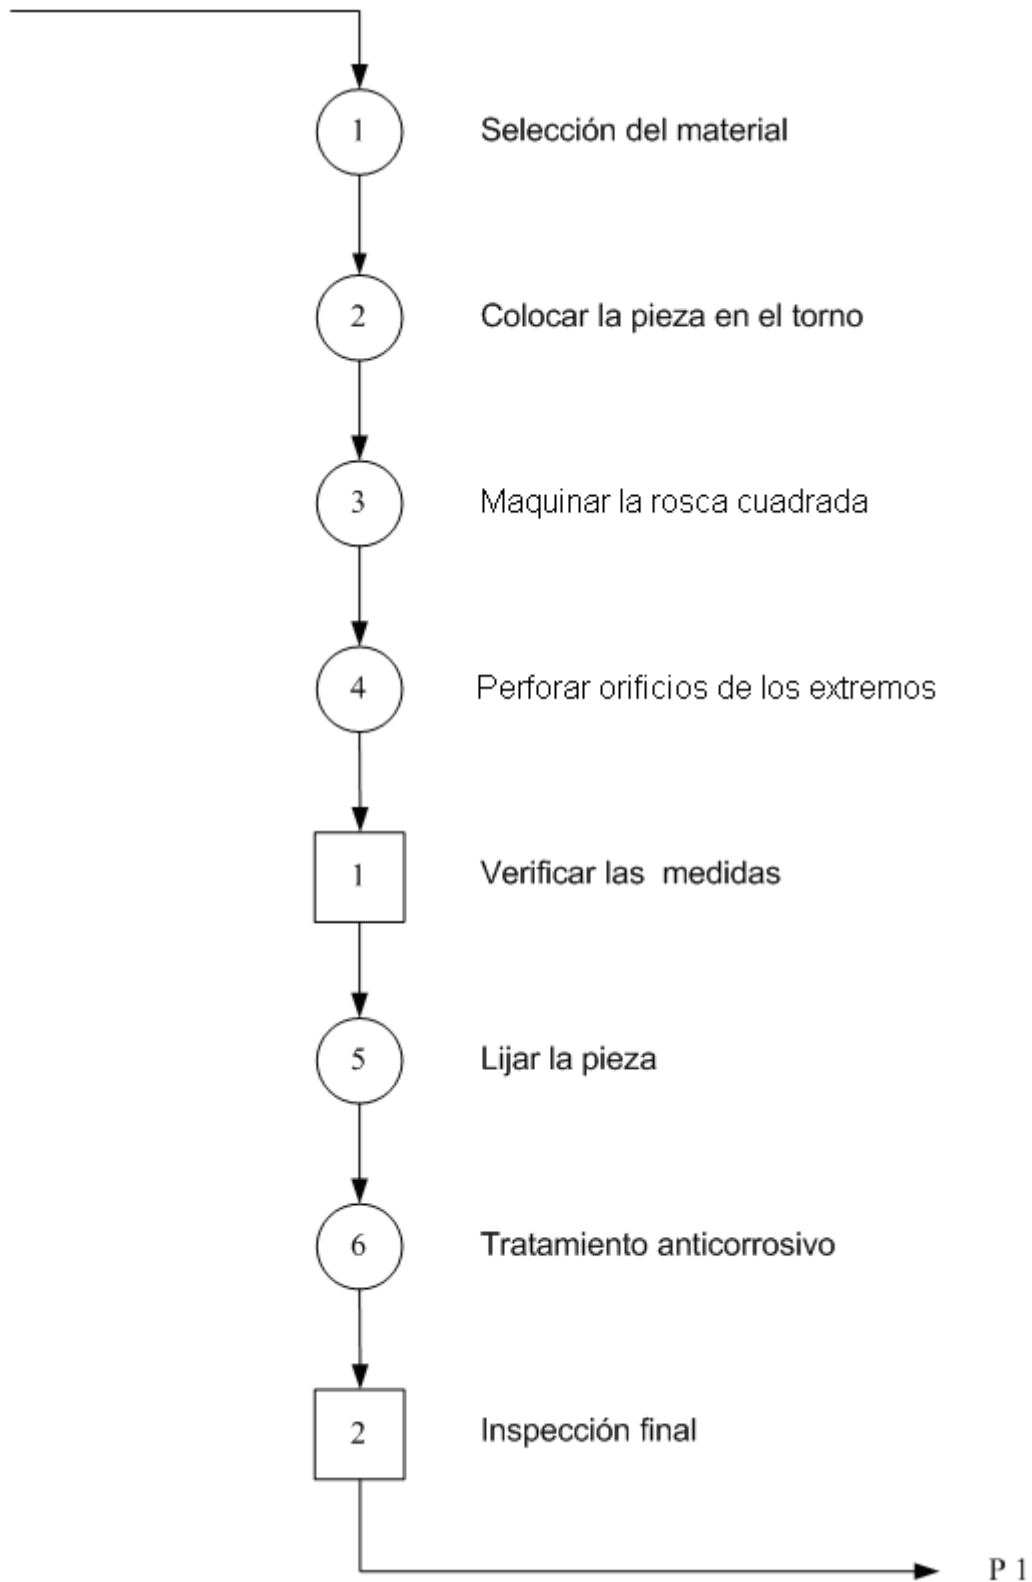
1 Selección del material

2 Colocar la pieza en el torno

3 Maquinar la rosca cuadrada

4 Perforar orificios de los extremos

1 Verificar las medidas

5 Lijar la pieza

6 Tratamiento anticorrosivo

2 Inspección final

P 1